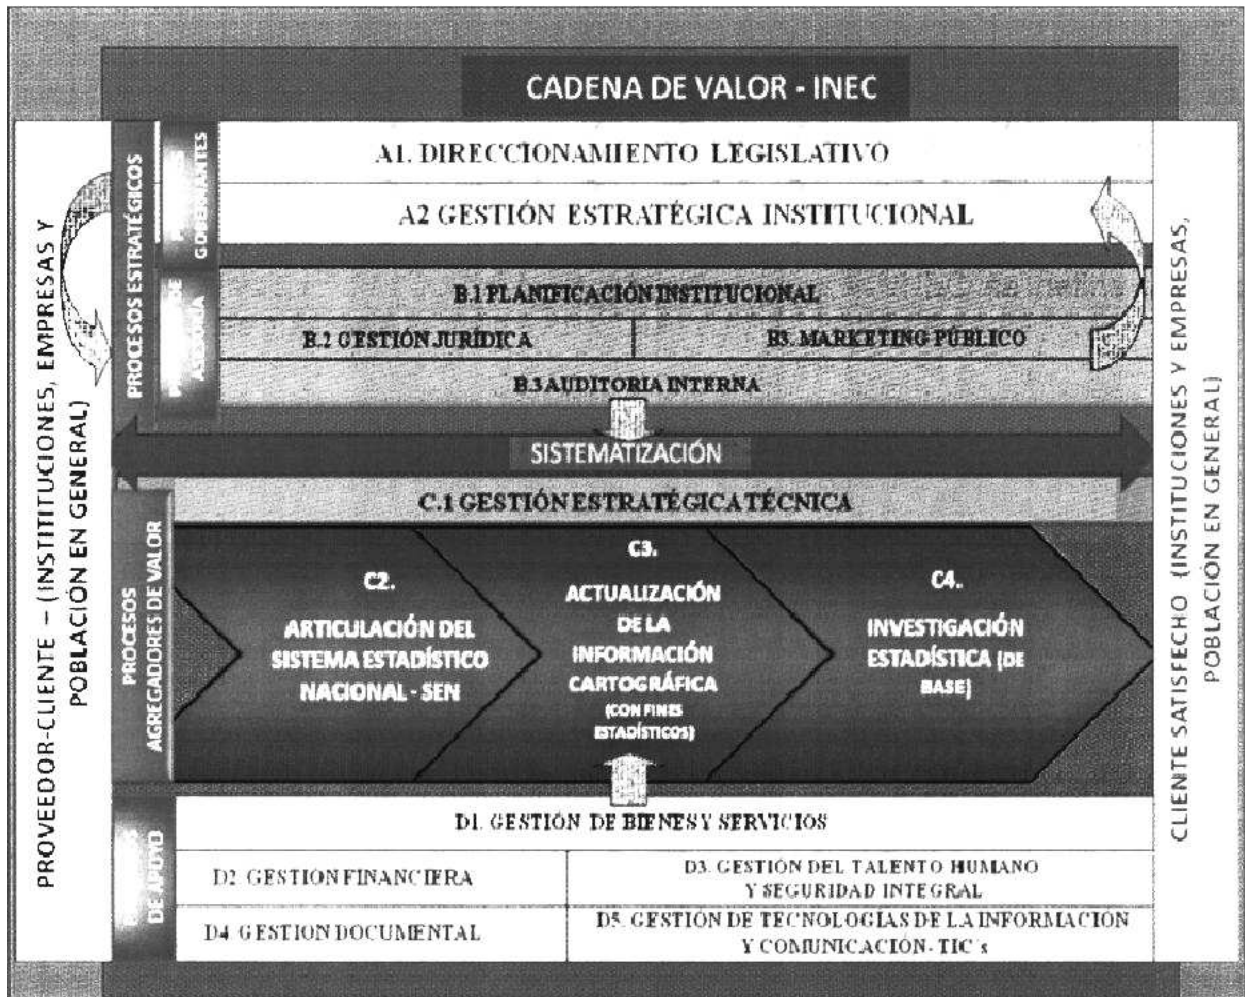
CADENA DE VALOR - INEC

PROVEEDOR-CLIENTE – (INSTITUCIONES, EMPRESAS Y POBLACIÓN EN GENERAL)

PROCESOS ESTRATÉGICOS

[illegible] GOBERNANTES

A1. DIRECCIONAMIENTO LEGISLATIVO

A2 GESTIÓN ESTRATÉGICA INSTITUCIONAL

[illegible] DE ASESORÍA

B.1 PLANIFICACIÓN INSTITUCIONAL

B.2 GESTIÓN JURÍDICA

B3. MARKETING PÚBLICO

B.3 AUDITORIA INTERNA

SISTEMATIZACIÓN

PROCESOS AGREGADORES DE VALOR

C.1 GESTIÓN ESTRATÉGICA TÉCNICA

C2. ARTICULACIÓN DEL SISTEMA ESTADÍSTICO NACIONAL - SEN

C3. ACTUALIZACIÓN DE LA INFORMACIÓN CARTOGRÁFICA (CON FINES ESTADÍSTICOS)

C4. INVESTIGACIÓN ESTADÍSTICA (DE BASE)

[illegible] DE APOYO

D1. GESTIÓN DE BIENES Y SERVICIOS

D2 GESTION FINANCIERA

D3. GESTIÓN DEL TALENTO HUMANO Y SEGURIDAD INTEGRAL

D4 GESTION DOCUMENTAL

D5. GESTIÓN DE TECNOLOGIAS DE LA INFORMACIÓN Y COMUNICACIÓN- TIC's

CLIENTE SATISFECHO (INSTITUCIONES Y EMPRESAS, POBLACIÓN EN GENERAL)